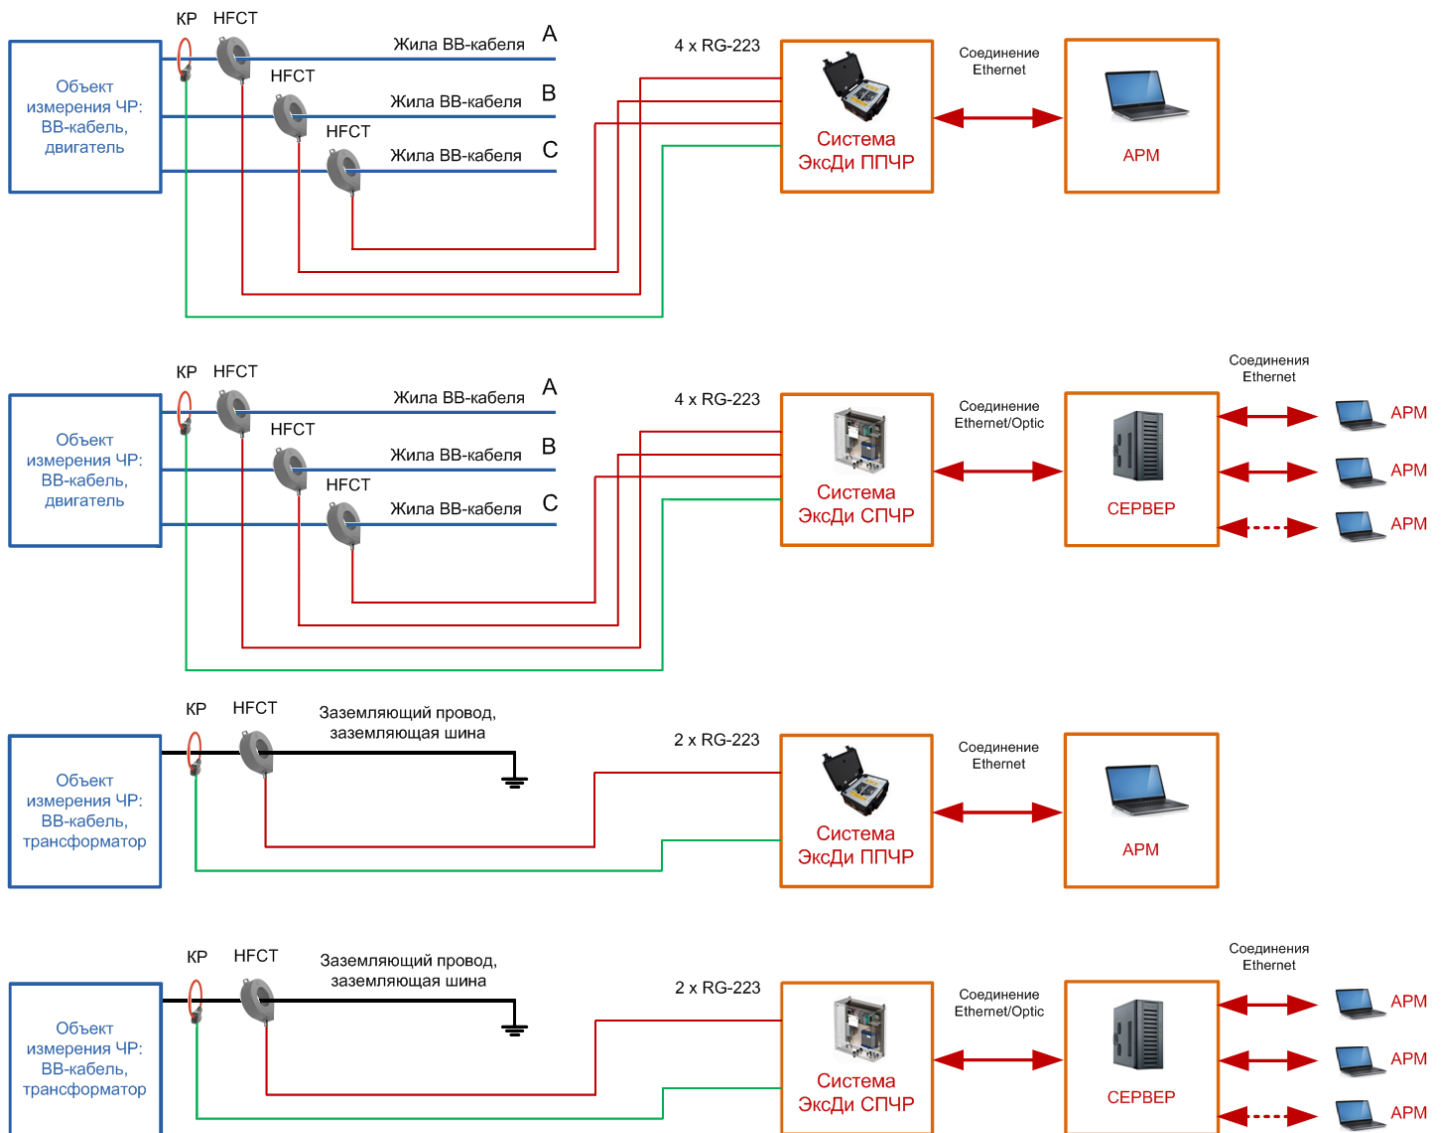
КР HFCT
Объект измерения ЧР: ВВ-кабель, двигатель
Жила ВВ-кабеля A
HFCT
Жила ВВ-кабеля B
HFCT
Жила ВВ-кабеля C
4 x RG-223
Система ЭксДи ППЧР
Соединение Ethernet
АРМ

КР HFCT
Объект измерения ЧР: ВВ-кабель, двигатель
Жила ВВ-кабеля A
HFCT
Жила ВВ-кабеля B
HFCT
Жила ВВ-кабеля C
4 x RG-223
Система ЭксДи СПЧР
Соединение Ethernet/Optic
СЕРВЕР
Соединения Ethernet
АРМ
АРМ
АРМ

КР HFCT
Заземляющий провод, заземляющая шина
Объект измерения ЧР: ВВ-кабель, трансформатор
2 x RG-223
Система ЭксДи ППЧР
Соединение Ethernet
АРМ

КР HFCT
Заземляющий провод, заземляющая шина
Объект измерения ЧР: ВВ-кабель, трансформатор
2 x RG-223
Система ЭксДи СПЧР
Соединение Ethernet/Optic
СЕРВЕР
Соединения Ethernet
АРМ
АРМ
АРМ